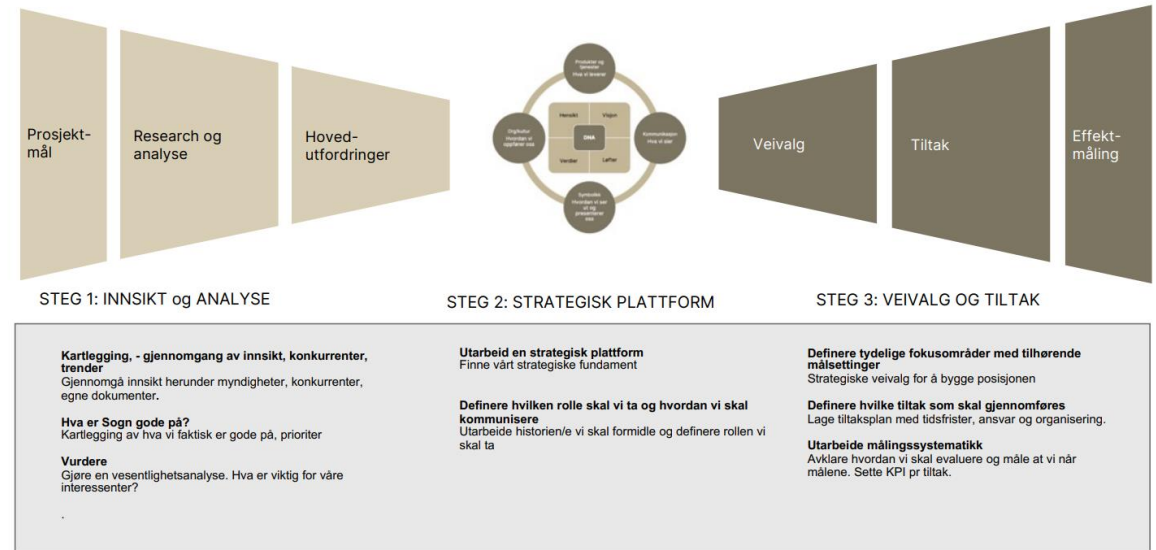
Prosjekt-mål

Research og analyse

Hoved-utfordringer

Produkter og tjenester
Hva vi leverer

Hensikt

Visjon

DNA

Organkultur
Hvordan vi oppfører oss

Kommunikasjon
Hva vi sier

Verdier

Løfter

Symbolikk
Hvordan vi ser ut og presenterer oss

Veivalg

Tiltak

Effekt-måling

STEG 1: INNSIKT og ANALYSE

STEG 2: STRATEGISK PLATTFORM

STEG 3: VEIVALG OG TILTAK

Kartlegging, - gjennomgang av innsikt, konkurrenter, trender
Gjennomgå innsikt herunder myndigheter, konkurrenter, egne dokumenter.

Hva er Sogn gode på?
Kartlegging av hva vi faktisk er gode på, prioriter

Vurdere
Gjøre en vesentlighetsanalyse. Hva er viktig for våre interessenter?

.

Utarbeid en strategisk plattform
Finne vårt strategiske fundament

Definere hvilken rolle skal vi ta og hvordan vi skal kommunisere
Utarbeide historien/e vi skal formidle og definere rollen vi skal ta

Definere tydelige fokusområder med tilhørende målsettinger
Strategiske veivalg for å bygge posisjonen

Definere hvilke tiltak som skal gjennomføres
Lage tiltaksplan med tidsfrister, ansvar og organisering.

Utarbeide målingssystematikk
Avklare hvordan vi skal evaluere og måle at vi når målene. Sette KPI pr tiltak.